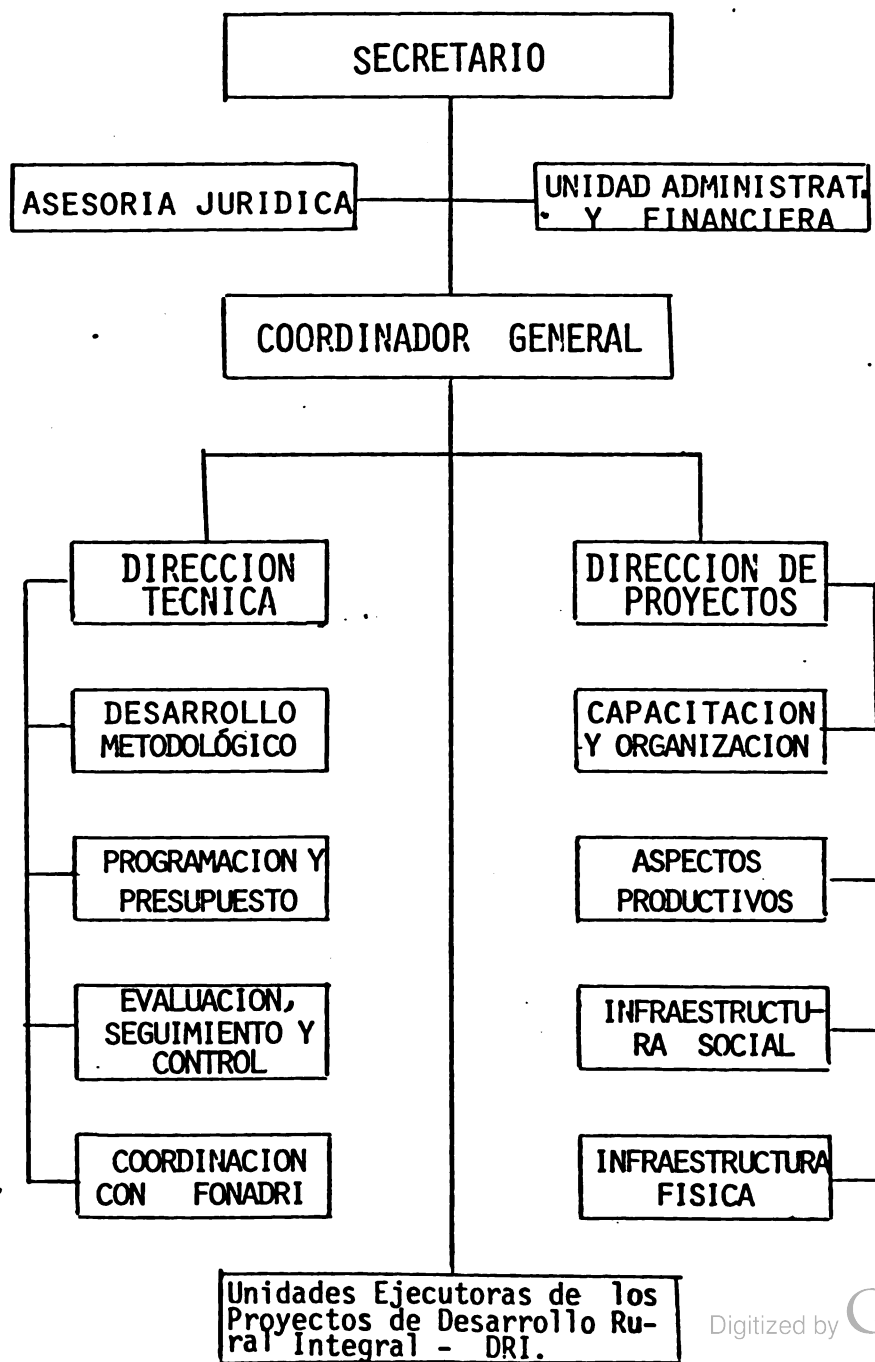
SECRETARIO

ASESORIA JURIDICA

UNIDAD ADMINISTRAT. Y FINANCIERA

COORDINADOR GENERAL

DIRECCION TECNICA

DESARROLLO METODOLÓGICO

PROGRAMACION Y PRESUPUESTO

EVALUACION, SEGUIMIENTO Y CONTROL

COORDINACION CON FONADRI

DIRECCION DE PROYECTOS

CAPACITACION Y ORGANIZACION

ASPECTOS PRODUCTIVOS

INFRAESTRUCTURA SOCIAL

INFRAESTRUCTURA FISICA

Unidades Ejecutoras de los Proyectos de Desarrollo Rural Integral - DRI.

Digitized by